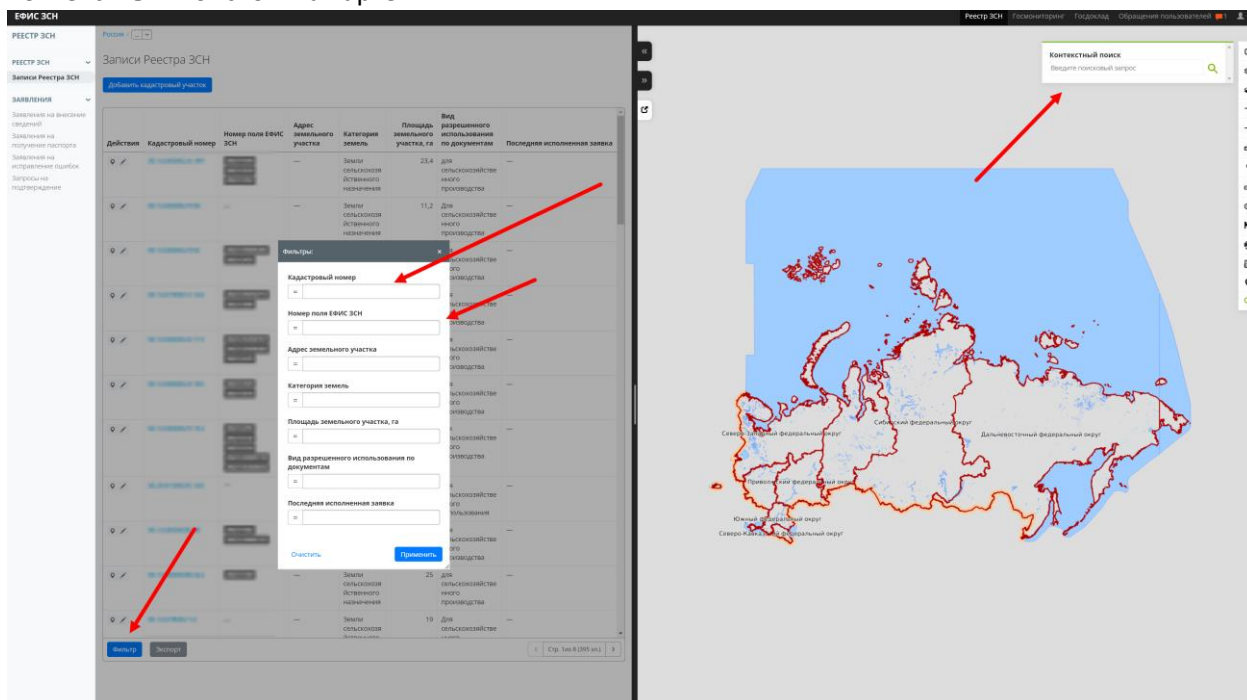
ЕФИС ЗСН

Реестр ЗСН Госмониторинг Госдоклад Обращения пользователей 1

РЕЕСТР ЗСН

РЕЕСТР ЗСН
Записи Реестра ЗСН

ЗАЯВЛЕНИЯ
Заявления на внесение сведений
Заявления на получение паспорта
Заявления на исправление ошибок
Запросы на подтверждение

Россия / ...

Записи Реестра ЗСН

Добавить кадастровый участок

| Действия | Кадастровый номер | Номер поля ЕФИС ЗСН | Адрес земельного участка | Категория земель | Площадь земельного участка, га | Вид разрешенного использования по документам | Последняя исполненная заявка |
|---|---|---|---|---|---|---|---|
| | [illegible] | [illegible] | — | Земли сельскохозяйственного назначения | 23,4 | для сельскохозяйственного производства | — |
| | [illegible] | — | — | Земли сельскохозяйственного назначения | 11,2 | Для сельскохозяйственного производства | — |
| | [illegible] | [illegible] | | | | сельскохозяйственного производства | |
| | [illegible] | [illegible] | | | | сельскохозяйственного производства | |
| | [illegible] | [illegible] | | | | сельскохозяйственного производства | |
| | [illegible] | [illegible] | | | | сельскохозяйственного производства | |
| | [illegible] | — | | | | сельскохозяйственного использования | |
| | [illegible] | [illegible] | | | | сельскохозяйственного производства | |
| | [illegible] | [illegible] | — | Земли сельскохозяйственного назначения | 25 | для сельскохозяйственного производства | — |
| | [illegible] | — | — | Земли сельскохозяйственного | 19 | Для сельскохозяйственного | — |

Фильтры:
Кадастровый номер
=
Номер поля ЕФИС ЗСН
=
Адрес земельного участка
=
Категория земель
=
Площадь земельного участка, га
=
Вид разрешенного использования по документам
=
Последняя исполненная заявка
=
Очистить
Применить

Фильтр
Экспорт
Стр. 1из 8 (395 зп.)

Контекстный поиск
Введите поисковый запрос

Северо-Западный федеральный округ
Сибирский федеральный округ
Дальневосточный федеральный округ
Приволжский федеральный округ
Южный федеральный округ
Северо-Кавказский федеральный округ